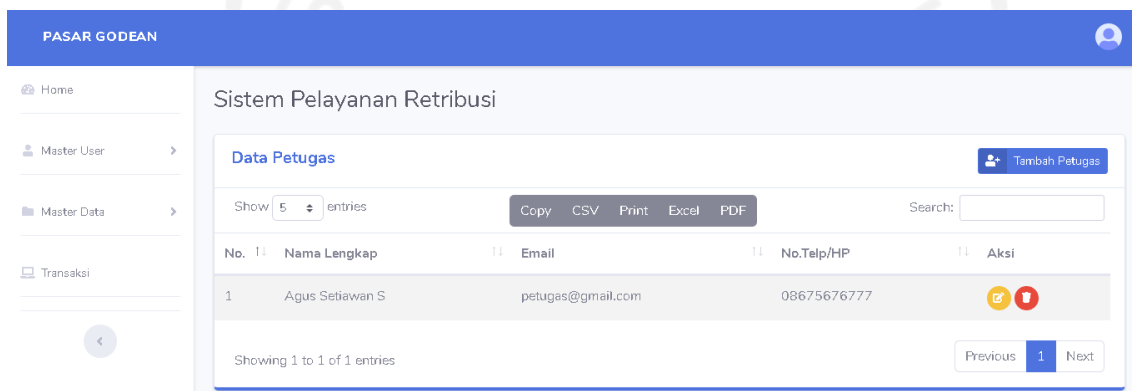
PASAR GODEAN

Home

Master User

Master Data

Transaksi

Sistem Pelayanan Retribusi

Data Petugas

Tambah Petugas

Show 5 entries

Copy CSV Print Excel PDF

Search:

| No. | Nama Lengkap | Email | No.Telp/HP | Aksi |
|---|---|---|---|---|
| 1 | Agus Setiawan S | petugas@gmail.com | 08675676777 | |

Showing 1 to 1 of 1 entries

Previous 1 Next